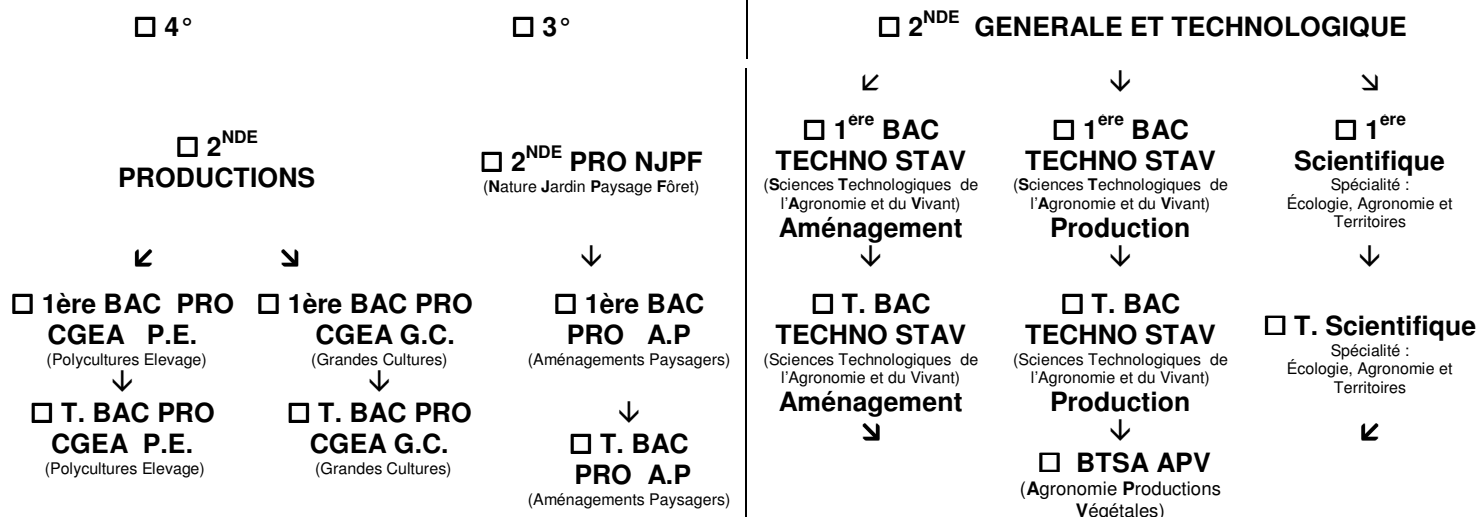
☐ 4°

☐ 3°

☐ $2^{NDE}$ GENERALE ET TECHNOLOGIQUE

↙ ↓ ↘

☐ $2^{NDE}$ PRODUCTIONS

☐ $2^{NDE}$ PRO NJPF
(Nature Jardin Paysage Fôret)

☐ $1^{ere}$ BAC TECHNO STAV
(Sciences Technologiques de l'Agronomie et du Vivant)
Aménagement

☐ $1^{ere}$ BAC TECHNO STAV
(Sciences Technologiques de l'Agronomie et du Vivant)
Production

☐ $1^{ere}$ Scientifique
Spécialité : Écologie, Agronomie et Territoires

↙ ↘ ↓ ↓ ↓ ↓

☐ 1ère BAC PRO CGEA P.E.
(Polycultures Elevage)
↓
☐ T. BAC PRO CGEA P.E.
(Polycultures Elevage)

☐ 1ère BAC PRO CGEA G.C.
(Grandes Cultures)
↓
☐ T. BAC PRO CGEA G.C.
(Grandes Cultures)

☐ 1ère BAC PRO A.P
(Aménagements Paysagers)
↓
☐ T. BAC PRO A.P
(Aménagements Paysagers)

☐ T. BAC TECHNO STAV
(Sciences Technologiques de l'Agronomie et du Vivant)
Aménagement
↘

☐ T. BAC TECHNO STAV
(Sciences Technologiques de l'Agronomie et du Vivant)
Production
↓
☐ BTSA APV
(Agronomie Productions Végétales)

☐ T. Scientifique
Spécialité : Écologie, Agronomie et Territoires
↙